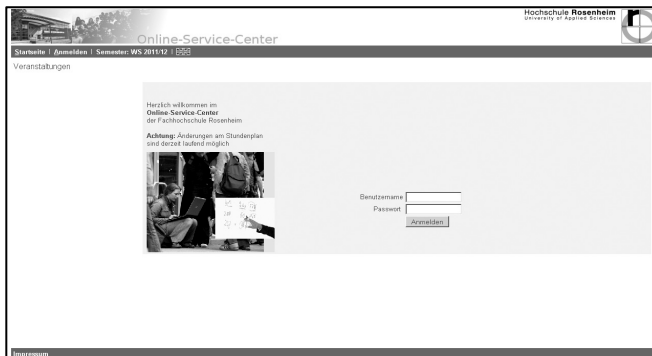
Online-Service-Center

Hochschule Rosenheim
University of Applied Sciences

Startseite | Anmelden | Semester: WS 2011/12 |

Veranstaltungen

Herzlich willkommen im
Online-Service-Center
der Fachhochschule Rosenheim

Achtung: Änderungen am Stundenplan sind derzeit laufend möglich

Benutzername
Passwort
Anmelden

Impressum